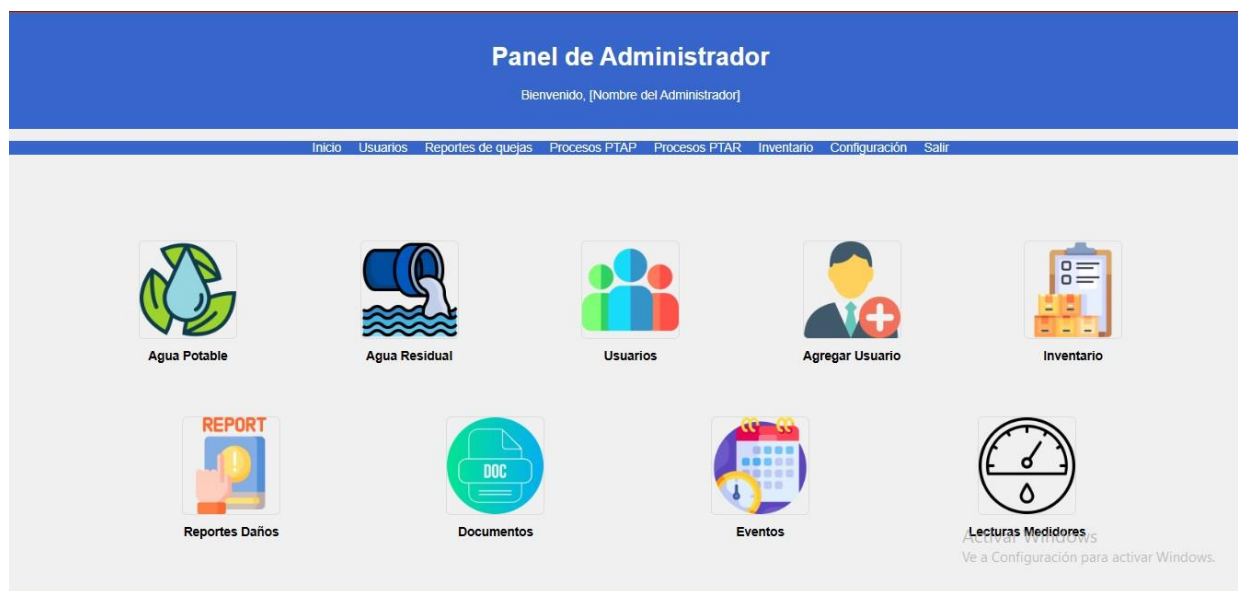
Panel de Administrador

Bienvenido, [Nombre del Administrador]

Inicio Usuarios Reportes de quejas Procesos PTAP Procesos PTAR Inventario Configuración Salir

Agua Potable

Agua Residual

Usuarios

Agregar Usuario

Inventario

REPORT

Reportes Daños

DOC

Documentos

Eventos

Lecturas Medidores

Activar Windows
Ve a Configuración para activar Windows.